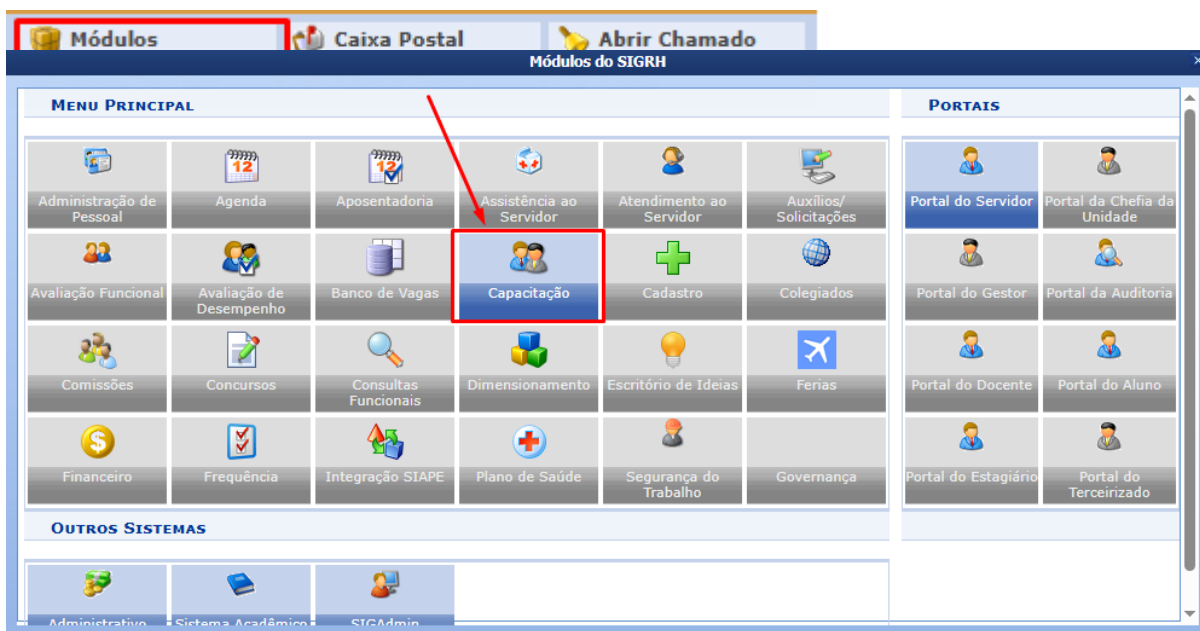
Módulos
Caixa Postal
Abrir Chamado

Módulos do SIGRH

Menu Principal

| Administração de Pessoal | Agenda | Aposentadoria | Assistência ao Servidor | Atendimento ao Servidor | Auxílios/ Solicitações |
|---|---|---|---|---|---|
| Avaliação Funcional | Avaliação de Desempenho | Banco de Vagas | Capacitação | Cadastro | Colegiados |
| Comissões | Concursos | Consultas Funcionais | Dimensionamento | Escritório de Ideias | Ferias |
| Financeiro | Frequência | Integração SIAPE | Plano de Saúde | Segurança do Trabalho | Governança |

Portais

| Portal do Servidor | Portal da Chefia da Unidade |
|---|---|
| Portal do Gestor | Portal da Auditoria |
| Portal do Docente | Portal do Aluno |
| Portal do Estagiário | Portal do Terceirizado |

Outros Sistemas

Administrativo
Sistema Acadêmico
SIGAdmin